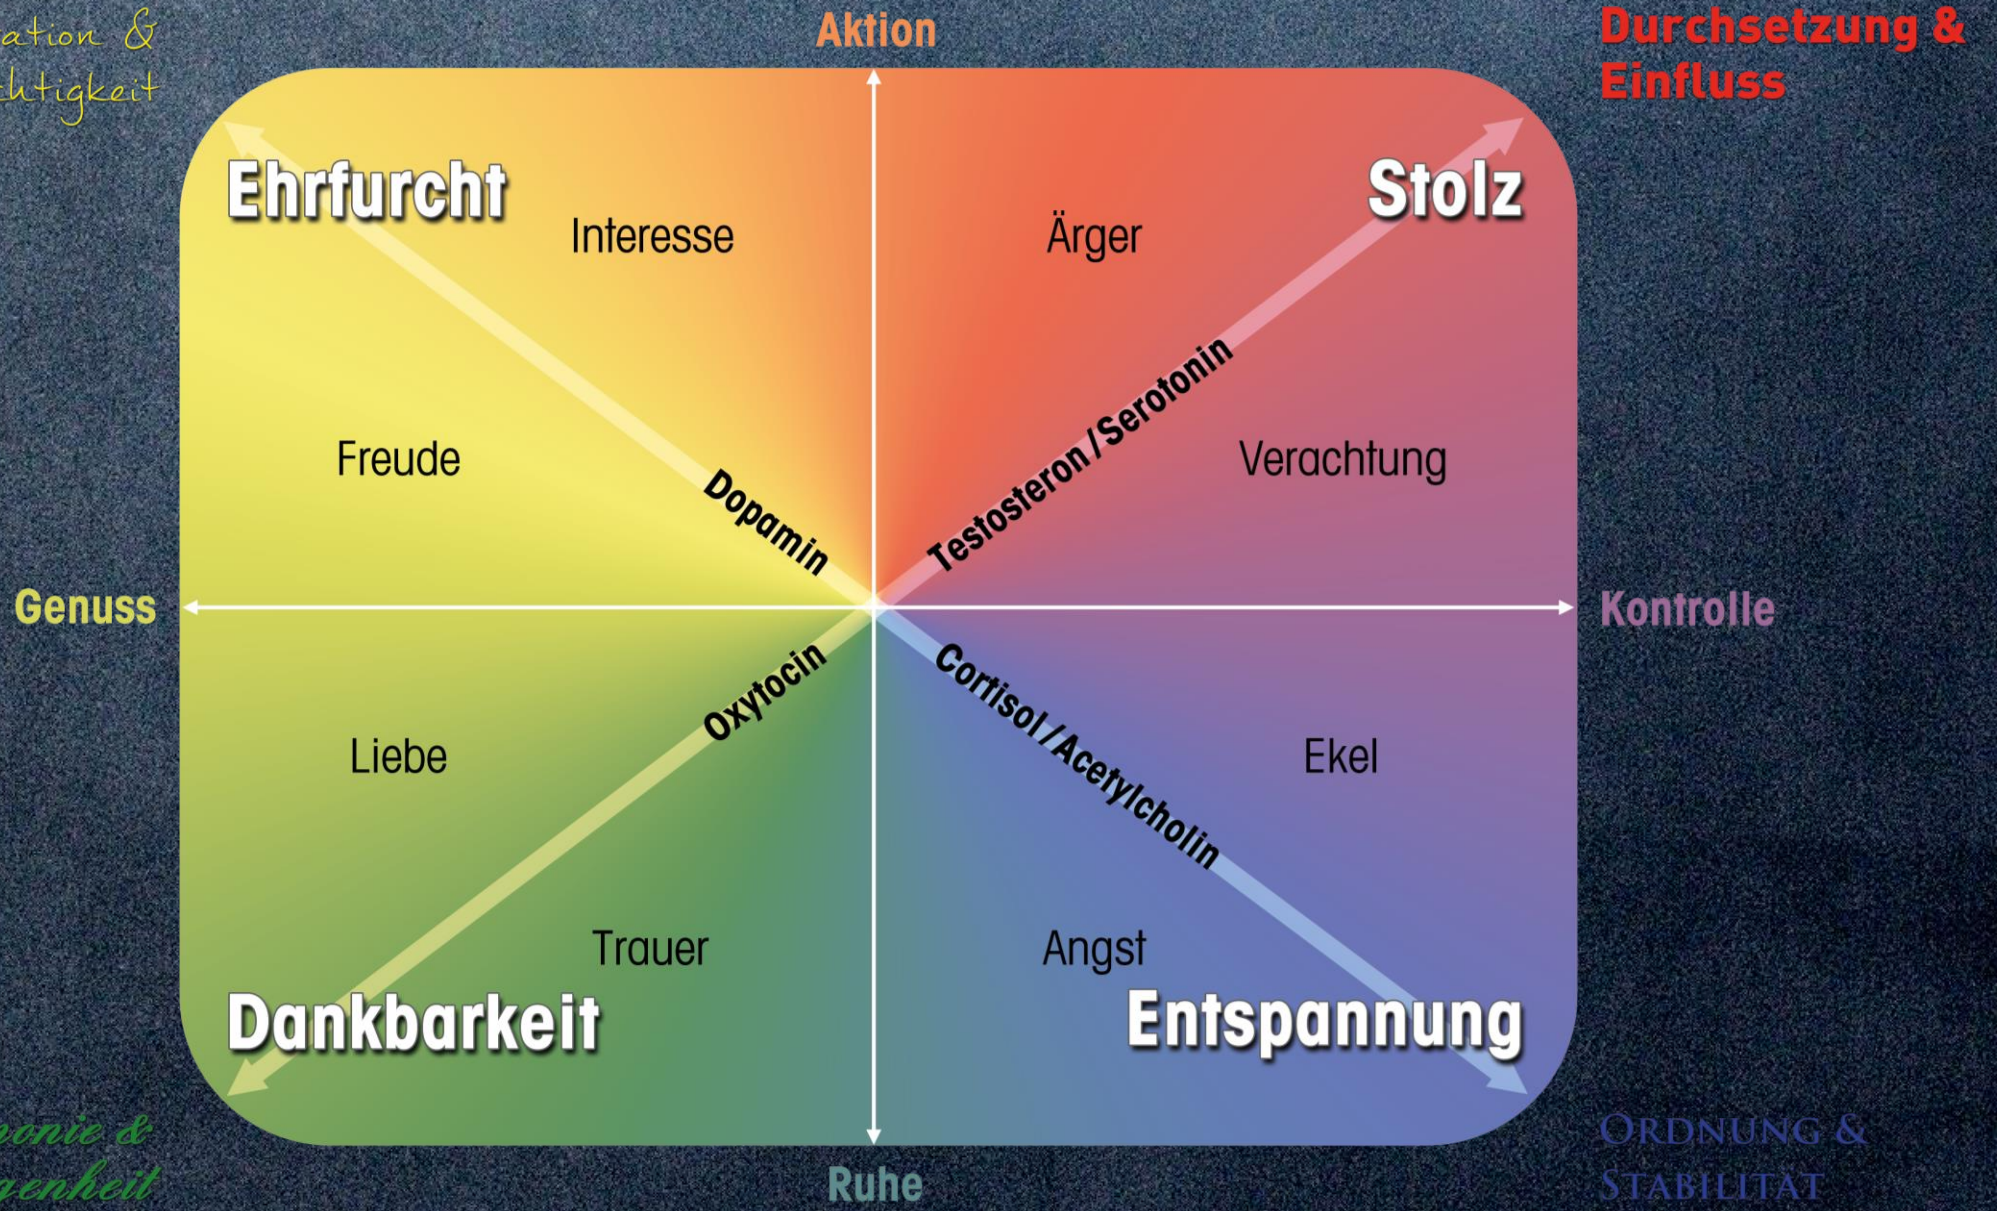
ation &
htigkeit

Aktion

Durchsetzung &
Einfluss

Ehrfurcht

Interesse

Ärger

Stolz

Freude

Dopamin

Testosteron / Serotonin

Verachtung

Genuss

Kontrolle

Oxytocin

Cortisol / Acetylcholin

Liebe

Ekel

Trauer

Angst

Dankbarkeit

Entspannung

onie &
genheit

Ruhe

ORDNUNG &
STABILITÄT